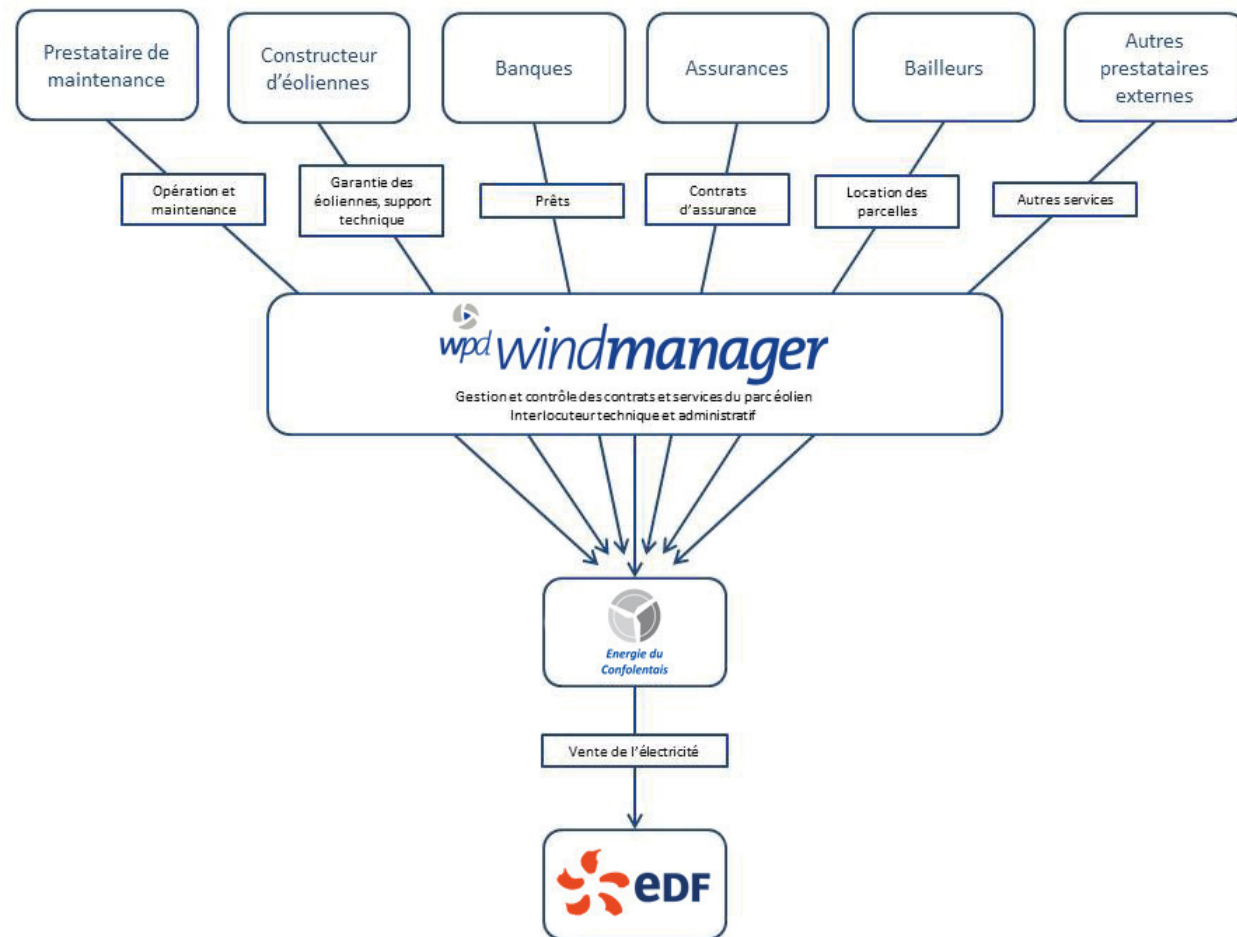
Prestataire de maintenance

Constructeur d'éoliennes

Banques

Assurances

Bailleurs

Autres prestataires externes

Opération et maintenance

Garantie des éoliennes, support technique

Prêts

Contrats d'assurance

Location des parcelles

Autres services

wpd windmanager

Gestion et contrôle des contrats et services du parc éolien
Interlocuteur technique et administratif

Energie du Confolentais

Vente de l'électricité

eDF